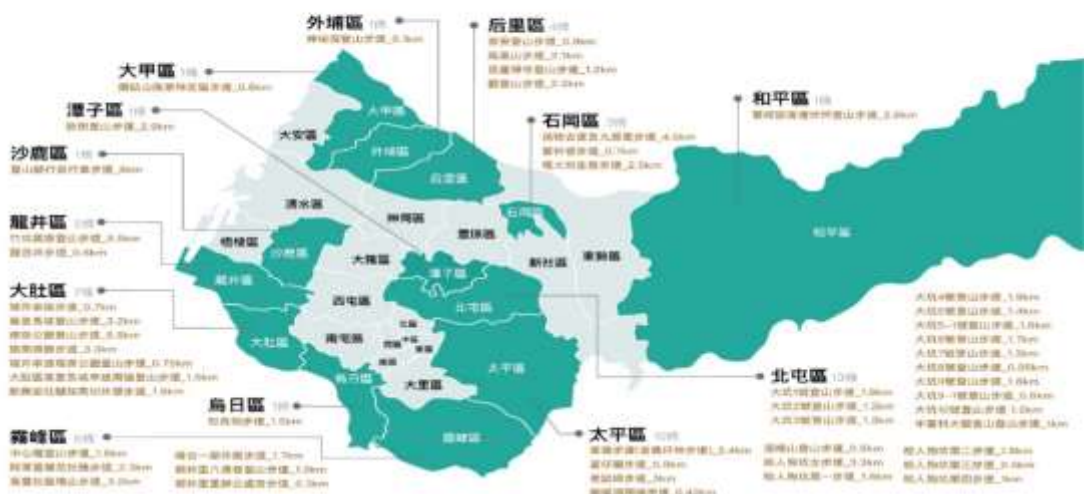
外埔區 1條
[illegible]登山步道 0.3km

后里區 3條
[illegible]登山步道 0.8km
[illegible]山步道 2.1km
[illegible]登山步道 1.2km
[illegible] 2.3km

大甲區 1條
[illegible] 0.8km

潭子區 1條
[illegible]山步道 2.0km

石岡區 3條
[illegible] 4.5km
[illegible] 0.7km
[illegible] 2.5km

和平區 1條
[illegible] 2.0km

沙鹿區 1條
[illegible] 3km

龍井區 2條
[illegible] 0.9km
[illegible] 0.4km

大肚區 7條
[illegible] 0.7km
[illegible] 3.2km
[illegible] 5.0km
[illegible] 3.3km
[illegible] 0.75km
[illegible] 1.5km
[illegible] 1.6km

烏日區 1條
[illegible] 1.5km

霧峰區 5條
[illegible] 1.6km
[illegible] 3.3km
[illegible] 3.0km
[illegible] 1.7km
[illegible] 1.5km
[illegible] 0.3km

北屯區 13條
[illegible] 1.8km
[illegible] 1.2km
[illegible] 1.0km

太平區 10條
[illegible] 2.4km
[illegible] 1.0km
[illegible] 3km
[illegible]

大坑1號登山步道 1.9km
大坑2號登山步道 1.4km
大坑3號登山步道 1.8km
大坑4號登山步道 1.7km
大坑5號登山步道 1.5km
大坑6號登山步道 0.55km
大坑7號登山步道 1.6km
大坑9號登山步道 0.6km
大坑10號登山步道 1.0km
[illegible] 1km

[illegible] 0.3km
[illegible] 3.2km
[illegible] 1.6km
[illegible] 2.8km
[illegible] 0.8km
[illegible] 3km

大甲區
大安區
外埔區
后里區
清水區
神岡區
石岡區
豐原區
和平區
梧棲區
沙鹿區
龍井區
大雅區
潭子區
新社區
東勢區
西屯區
北屯區
大肚區
南屯區
北區
西區
中區
東區
南區
烏日區
大里區
太平區
霧峰區